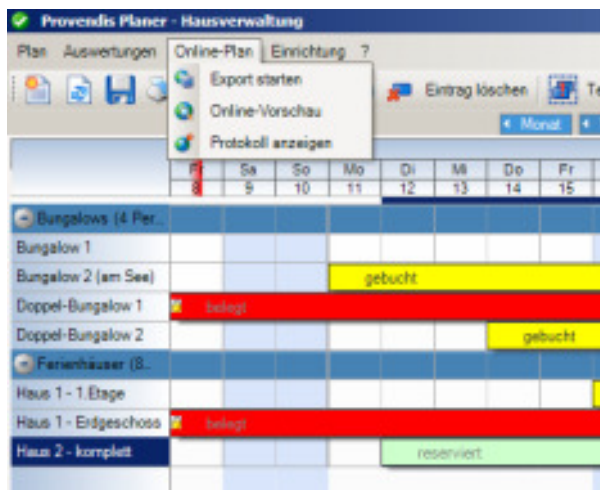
Provendis Planer - Hausverwaltung

Plan Auswertungen Online-Plan Einrichtung ?

Export starten
Online-Vorschau
Protokoll anzeigen

Eintrag löschen Te

Monat

| | Fr | Sa | So | Mo | Di | Mi | Do | Fr |
|---|---|---|---|---|---|---|---|---|
| | 8 | 9 | 10 | 11 | 12 | 13 | 14 | 15 |
| Bungalows (4 Per... | | | | | | | | |
| Bungalow 1 | | | | | | | | |
| Bungalow 2 (am See) | | | | gebucht | | | | |
| Doppel-Bungalow 1 | belegt | | | | | | | |
| Doppel-Bungalow 2 | | | | | | | gebucht | |
| Ferienhäuser (8... | | | | | | | | |
| Haus 1 - 1.Etage | | | | | | | | |
| Haus 1 - Erdgeschoss | belegt | | | | | | | |
| Haus 2 - komplett | | | | | reserviert | | | |